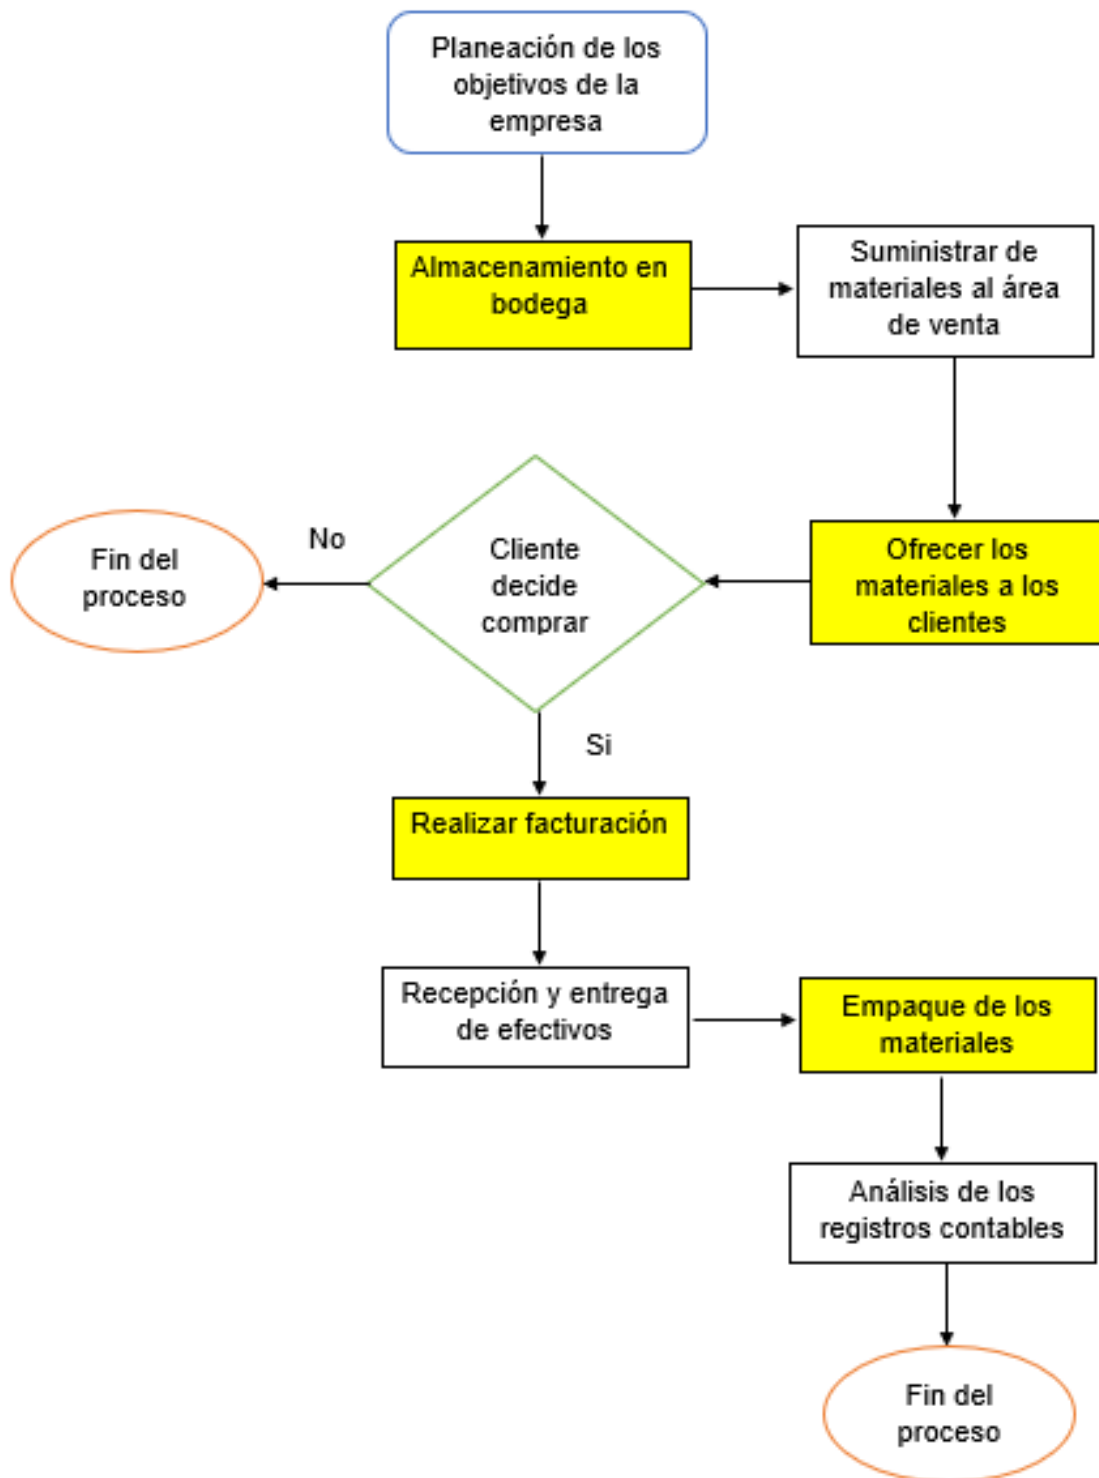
Planeación de los objetivos de la empresa

Almacenamiento en bodega

Suministrar de materiales al área de venta

Ofrecer los materiales a los clientes

Cliente decide comprar

No

Fin del proceso

Si

Realizar facturación

Recepción y entrega de efectivos

Empaque de los materiales

Análisis de los registros contables

Fin del proceso